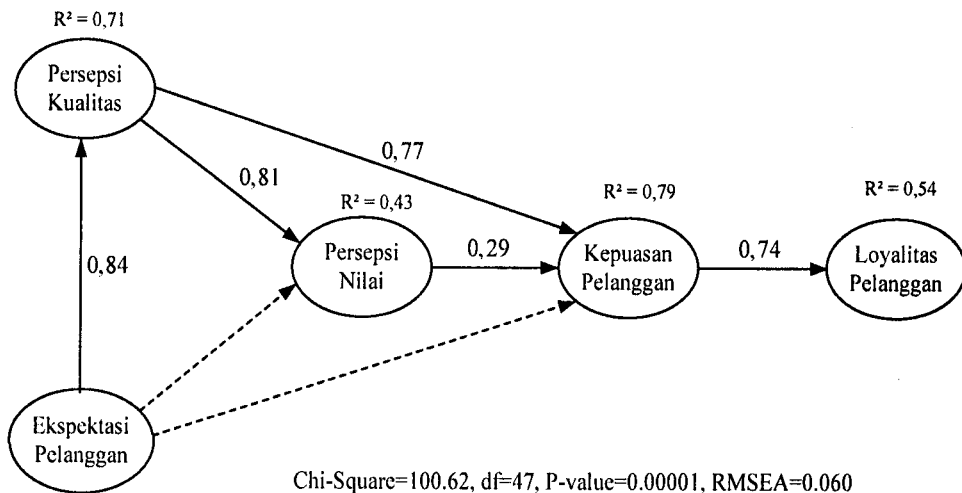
$R^2 = 0,71$

Persepsi Kualitas

0,77

0,81

$R^2 = 0,43$

$R^2 = 0,79$

$R^2 = 0,54$

Persepsi Nilai

0,29

Kepuasan Pelanggan

0,74

Loyalitas Pelanggan

0,84

Ekspektasi Pelanggan

Chi-Square=100.62, df=47, P-value=0.00001, RMSEA=0.060